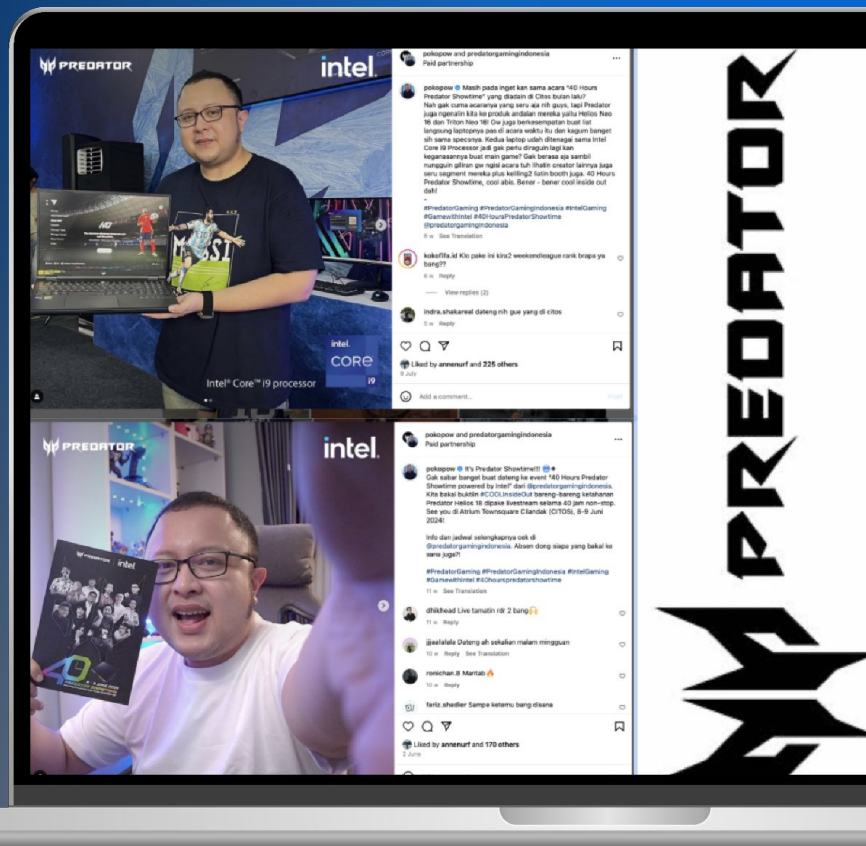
PREDATOR

intel.

intel. CORE i9

Intel® Core™ i9 processor

pokopow and predatorgamingindonesia
Paid partnership

pokopow Masih pada inget kan sama acara "40 Hours Predator Showtime" yang diadain di Citos bulan lalu? Nah gak cuma acaranya yang seru aja nih guys, tapi Predator juga ngenalin kita ke produk andalan mereka yaitu Helios Neo 16 dan Triton Neo 16! Gw juga berkesempatan buat liat langsung laptopnya pas di acara waktu itu dan kagum banget sih sama specnya. Kedua laptop udah ditenagai sama Intel Core i9 Processor jadi gak perlu diraguin lagi kan keganasannya buat main game? Gak berasa aja sambil nungguin giliran gw ngisi acara tuh lihatin creator lainnya juga seru segment mereka plus keliling2 liatin booth juga. 40 Hours Predator Showtime, cool abis. Bener - bener cool inside out dah!
.
#PredatorGaming #PredatorGamingIndonesia #IntelGaming #GamewithIntel #40HoursPredatorShowtime @predatorgamingindonesia
6 w See Translation

kokofifa.id Klo pake ini kira2 weekendleague rank brapa ya bang??
6 w Reply

View replies (2)

indra.shakareal dateng nih gue yang di citos
5 w Reply

Liked by annenurf and 225 others
9 July

Add a comment...
Post

PREDATOR

intel.

pokopow and predatorgamingindonesia
Paid partnership

pokopow It's Predator Showtime!!! Gak sabar bangel buat dateng ke event "40 Hours Predator Showtime powered by Intel" dari @predatorgamingindonesia. Kita bakal buktiin #COOLInsideOut bareng-bareng ketahanan Predator Helios 16 dipake livestream selama 40 jam non-stop. See you di Atrium Townsquare Cilandak (CITOS), 8-9 Juni 2024!

Info dan jadwal selengkapnya cek di @predatorgamingindonesia. Absen dong siapa yang bakal ke sana jugs?!

#PredatorGaming #PredatorGamingIndonesia #IntelGaming #GamewithIntel #40hourspredatorshowtime
11 w See Translation

dhikhead Live tamatin rdr 2 bang
11 w Reply

jjaelalela Dateng ah sekalian malam mingguan
10 w Reply See Translation

ronichan.8 Mantab
10 w Reply

fariz.shedler Sampe ketemu bang disana

Liked by annenurf and 170 others
2 June

PREDATOR